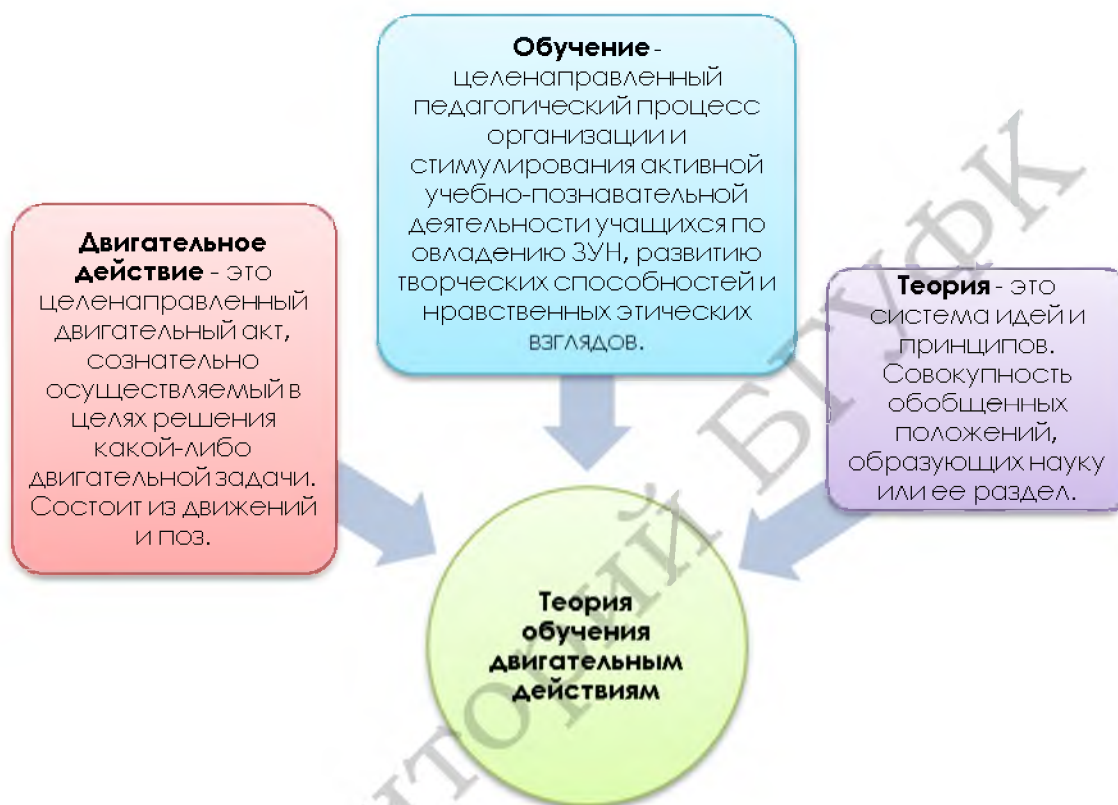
**Обучение** - целенаправленный педагогический процесс организации и стимулирования активной учебно-познавательной деятельности учащихся по овладению ЗУН, развитию творческих способностей и нравственных этических взглядов.

**Двигательное действие** - это целенаправленный двигательный акт, сознательно осуществляемый в целях решения какой-либо двигательной задачи. Состоит из движений и поз.

**Теория** - это система идей и принципов. Совокупность обобщенных положений, образующих науку или ее раздел.

**Теория обучения двигательным действиям**

РЕПОЗИТОРИЙ БГУФК